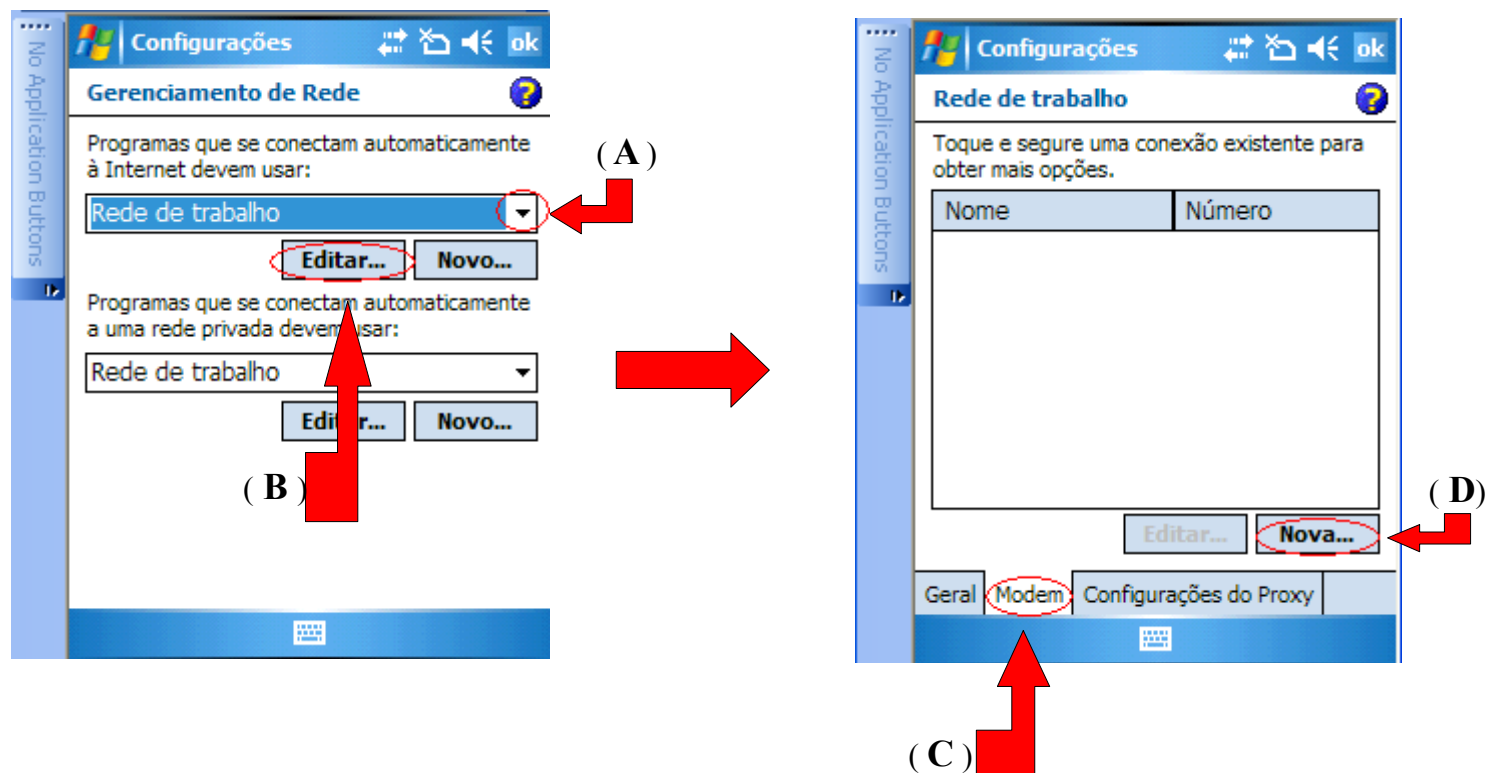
No Application Buttons

Configurações ok

Gerenciamento de Rede

Programas que se conectam automaticamente à Internet devem usar:

Rede de trabalho

Editar... Novo...

Programas que se conectam automaticamente a uma rede privada devem usar:

Rede de trabalho

Editar... Novo...

( A )

( B )

No Application Buttons

Configurações ok

Rede de trabalho

Toque e segure uma conexão existente para obter mais opções.

| Nome | Número |
|---|---|
| | |

Editar... Nova...

Geral Modem Configurações do Proxy

( C )

( D )